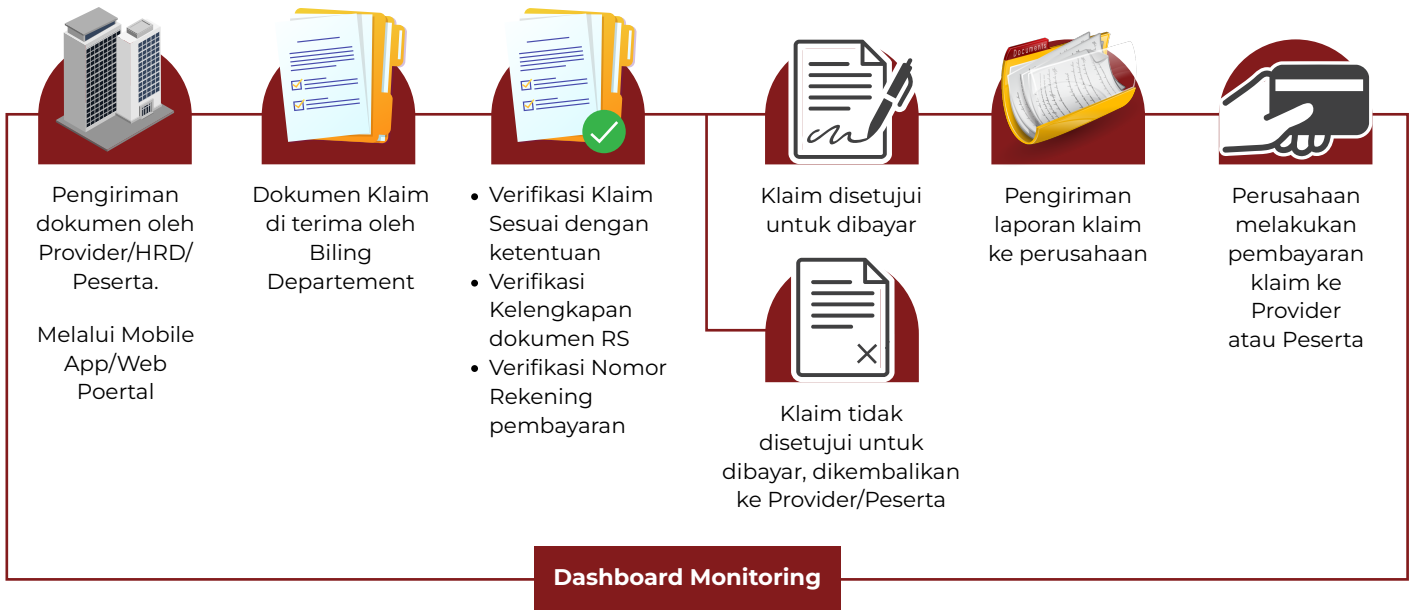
Pengiriman dokumen oleh Provider/HRD/ Peserta.

Melalui Mobile App/Web Poertal

Dokumen Klaim di terima oleh Biling Departement

- Verifikasi Klaim Sesuai dengan ketentuan
- Verifikasi Kelengkapan dokumen RS
- Verifikasi Nomor Rekening pembayaran

Klaim disetujui untuk dibayar

Klaim tidak disetujui untuk dibayar, dikembalikan ke Provider/Peserta

Documents

Pengiriman laporan klaim ke perusahaan

Perusahaan melakukan pembayaran klaim ke Provider atau Peserta

Dashboard Monitoring